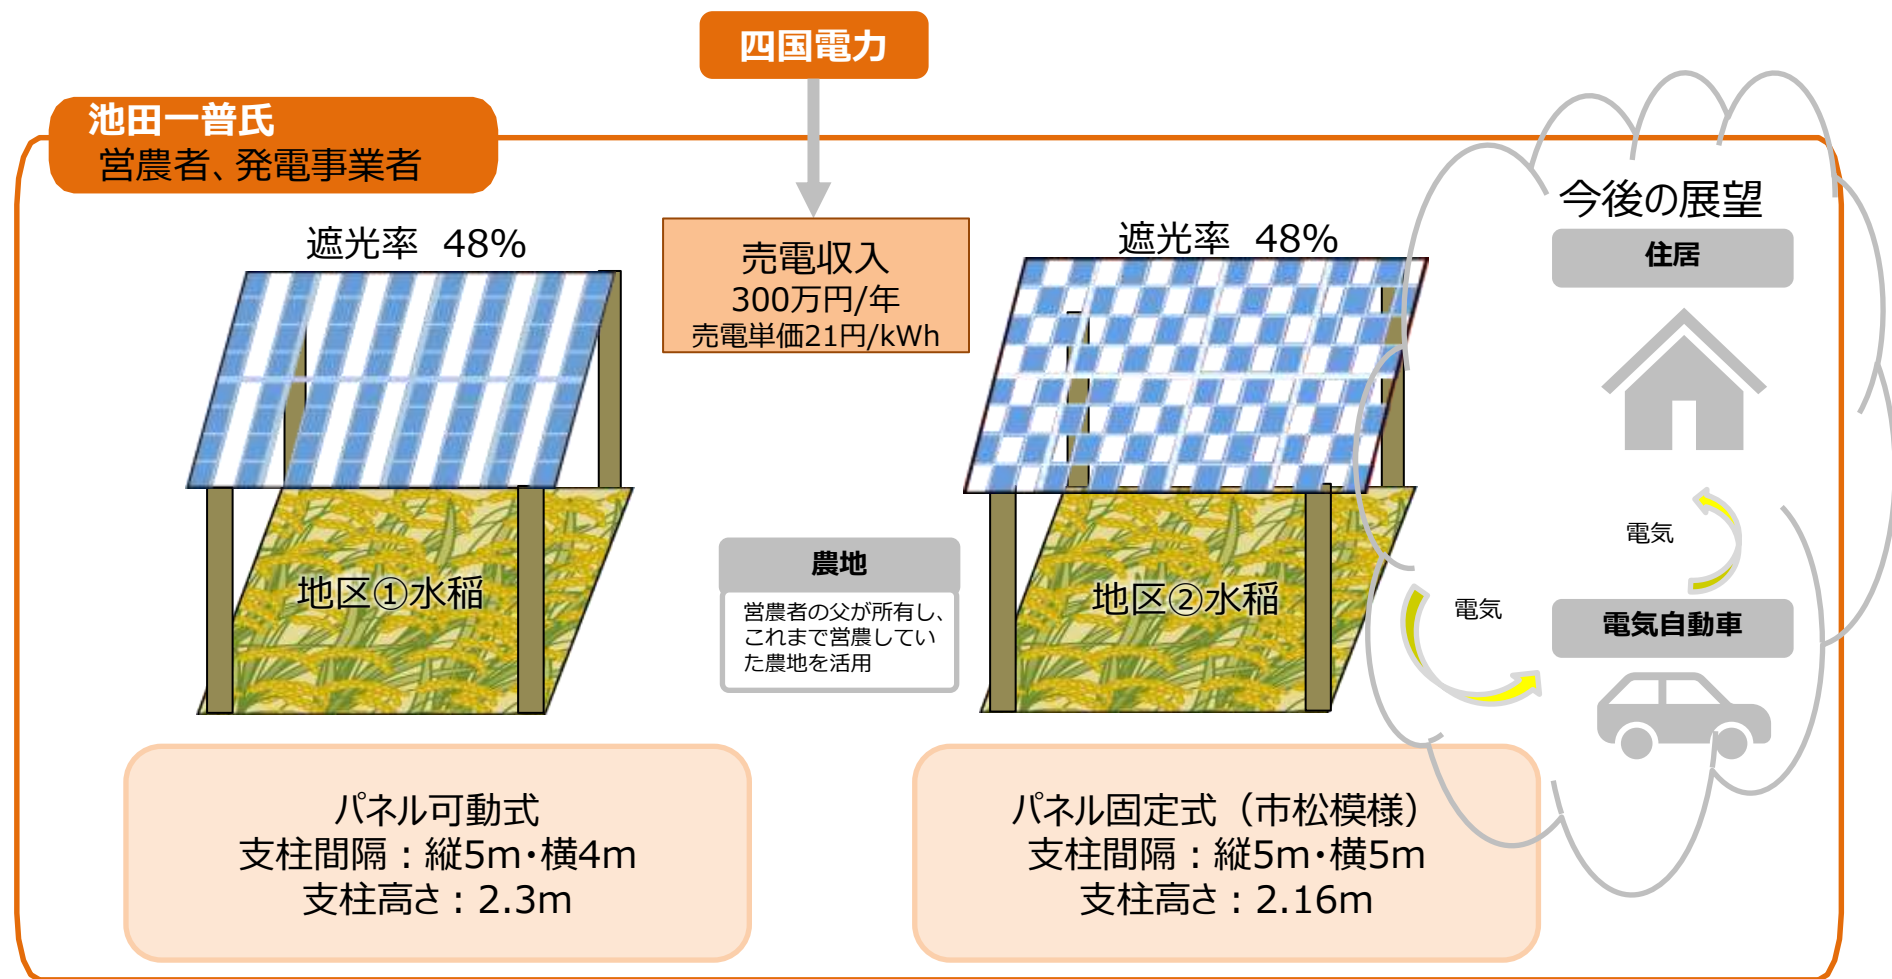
四国電力

池田一普氏
営農者、発電事業者

遮光率 48%

売電収入
300万円/年
売電単価21円/kWh

遮光率 48%

今後の展望

住居

地区①水稲

農地

営農者の父が所有し、これまで営農していた農地を活用

地区②水稲

電気

電気

電気自動車

パネル可動式
支柱間隔：縦5m・横4m
支柱高さ：2.3m

パネル固定式（市松模様）
支柱間隔：縦5m・横5m
支柱高さ：2.16m